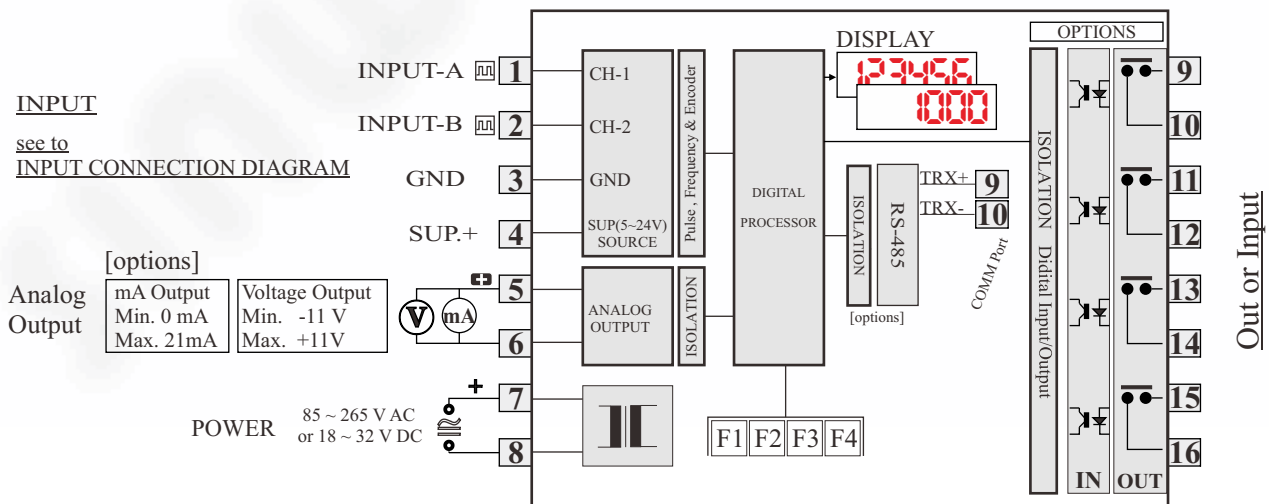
INPUT

see to
INPUT CONNECTION DIAGRAM

INPUT-A 1
INPUT-B 2
GND 3
SUP.+ 4

[options]

Analog Output

| mA Output | Voltage Output |
|---|---|
| Min. 0 mA | Min. -11 V |
| Max. 21mA | Max. +11V |

V mA

+ 5
6

POWER
85 ~ 265 V AC
or 18 ~ 32 V DC
+ 7
8

CH-1
CH-2
GND
SUP(5~24V) SOURCE

Pulse , Frequency & Encoder

ANALOG OUTPUT

ISOLATION

DIGITAL PROCESSOR

DISPLAY
123456
1000

ISOLATION
RS-485
[options]
TRX+ 9
TRX- 10
COMM Port

F1 F2 F3 F4

OPTIONS
ISOLATION Didital Input/Output
IN OUT
9
10
11
12
13
14
15
16

Out or Input